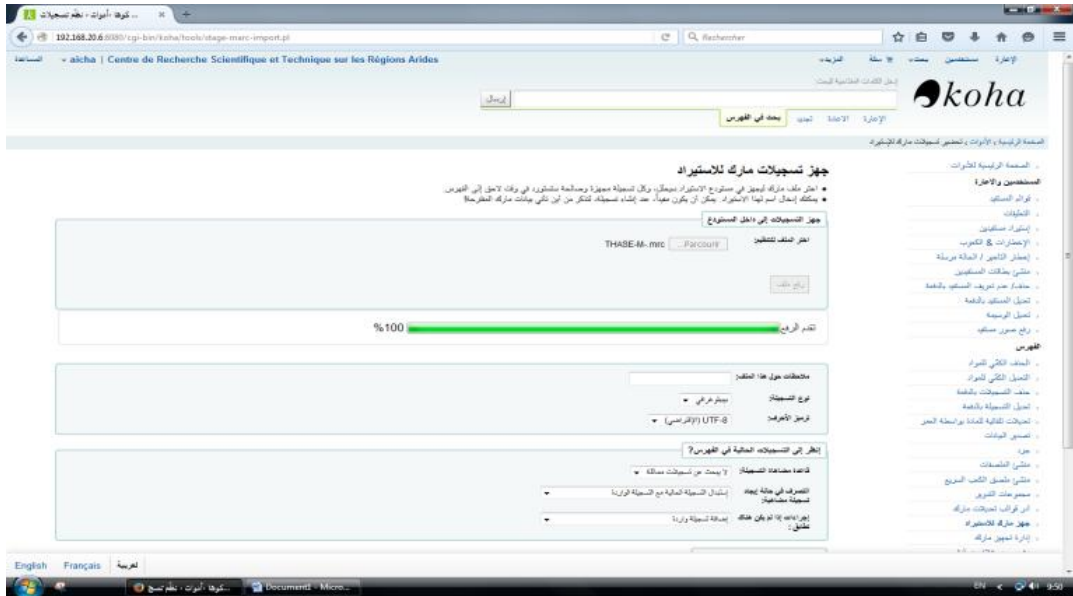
... كوها › أدوات › نظم تسجيلات

192.168.20.6:8080/cgi-bin/koha/tools/stage-marc-import.pl

Rechercher

المساعدة

aicha | Centre de Recherche Scientifique et Technique sur les Régions Arides

الإعارة مستخدمين بحث سلة المزيد

koha

إرسال

بحث في الفهرس

الصفحة الرئيسية › الأدوات › تحضير تسجيلات مارك للاستيراد

جهز تسجيلات مارك للاستيراد

● اختار ملف مارك ليجهز في مستودع الاستيراد. سيمكن، ولكل تسجيلة مجهزة وحسالمة ستشير في وقت لاحق إلى الفهرس.
● يمكنك إدخال اسم لهذا الاستيراد. يمكن أن يكون مفيداً، عند إنشاء تسجيلة، لتذكر من أين تأتي بيانات مارك المقترحة!

جهز التسجيلات إلى داخل المستودع

اختر الملف للتحميل: Parcourir... THASE-M-.mrc

رفع ملف

تقدم الرفع: 100%

ملاحظات حول هذا الملف:

نوع التسجيلة: بيبليوغرافي

ترميز الأحرف: UTF-8 (الافتراضي)

انظر إلى التسجيلات الحالية في الفهرس؟

قاعدة مضاهاة التسجيلة: لا يبحث عن تسجيلات مماثلة

التصرف في حالة إيجاد تسجيلة مضاهاة: استبدال التسجيلة الحالية مع التسجيلة الواردة

إجراءات إذا لم يكن هناك تطابق: إضافة تسجيلة واردة

الصفحة الرئيسية للأدوات
المستخدمين والإعارة
قوائم المستفيد
التعليقات
إستيراد مستفيدين
الإخطارات & الكعوب
إخطار التأخير / الحالة مرسلة
منشئ بطاقات المستفيدين
حذف المستفيدين
تعديل المستفيد بالدفعة
تعديل الوسيمة
رفع صور مستفيد
الفهرس
الحذف الكلي للمواد
التعديل الكلي للمواد
حذف التسجيلات بالدفعة
تعديل التسجيلة بالدفعة
تعديلات تلقائية للمادة بواسطة العمر
تصدير البيانات
جرد
منشئ الملصقات
منشئ ملصق الكعب السريع
مجموعات التدوير
ادر قوالب تعديلات مارك
جهز مارك للاستيراد
إدارة تجهيز مارك

English Français العربية

كوها › أدوات › نظم تسجي...
Document1 - Micro...

EN 9:50